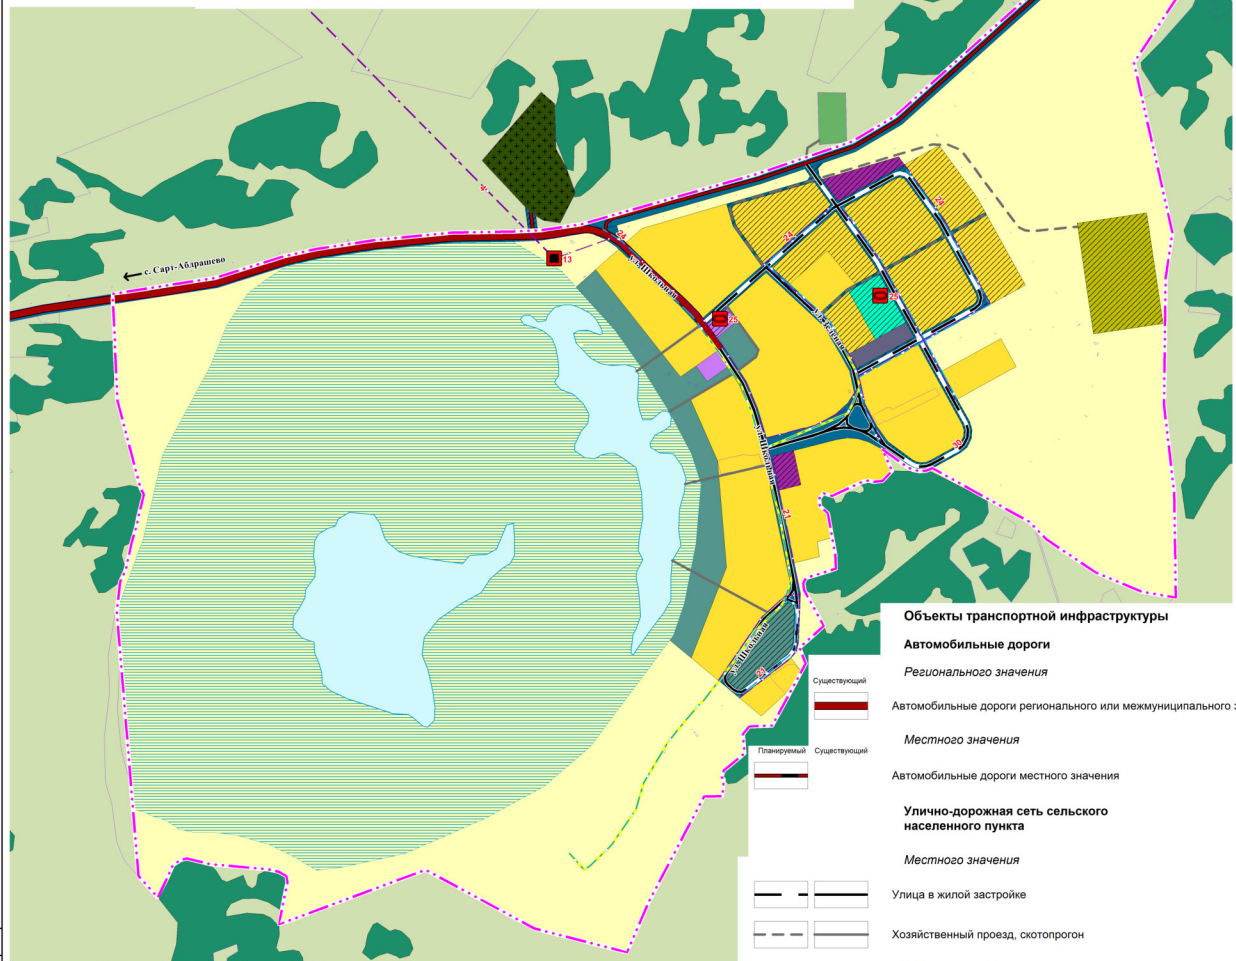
с. Сарт-Абдрашево

ул.Школьная

ул.Школьная

ул.Школьная

ул.Зеленая

13

24

24

24

25

26

4

21

21

10

Объекты транспортной инфраструктуры

Автомобильные дороги

Регионального значения

Существующий

Автомобильные дороги регионального или межмуниципального з

Местного значения

Планируемый Существующий

Автомобильные дороги местного значения

Улично-дорожная сеть сельского населенного пункта

Местного значения

Улица в жилой застройке

Хозяйственный проезд, скотопрогон